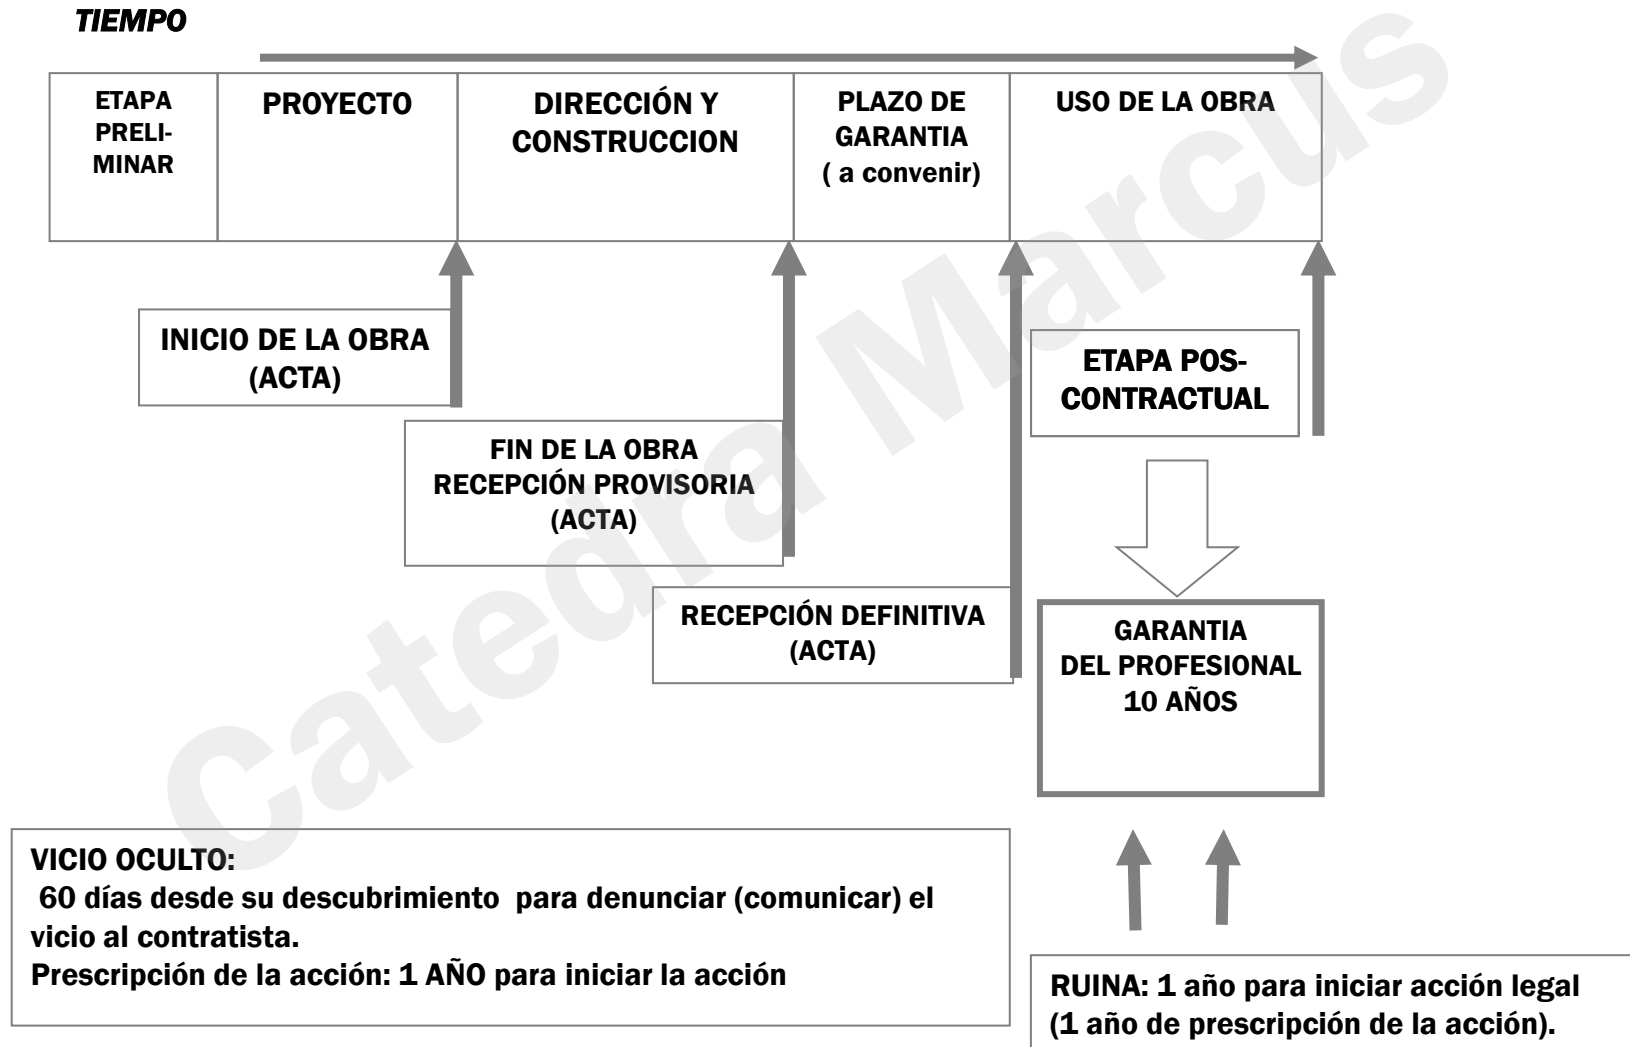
TIEMPO

| ETAPA PRELIMINAR | PROYECTO | DIRECCIÓN Y CONSTRUCCION | PLAZO DE GARANTIA ( a convenir) | USO DE LA OBRA |
|---|---|---|---|---|

INICIO DE LA OBRA (ACTA)

FIN DE LA OBRA RECEPCIÓN PROVISORIA (ACTA)

RECEPCIÓN DEFINITIVA (ACTA)

ETAPA POS-CONTRACTUAL

GARANTIA DEL PROFESIONAL 10 AÑOS

VICIO OCULTO:
60 días desde su descubrimiento para denunciar (comunicar) el vicio al contratista.
Prescripción de la acción: 1 AÑO para iniciar la acción

RUINA: 1 año para iniciar acción legal (1 año de prescripción de la acción).

Catedra Marcus